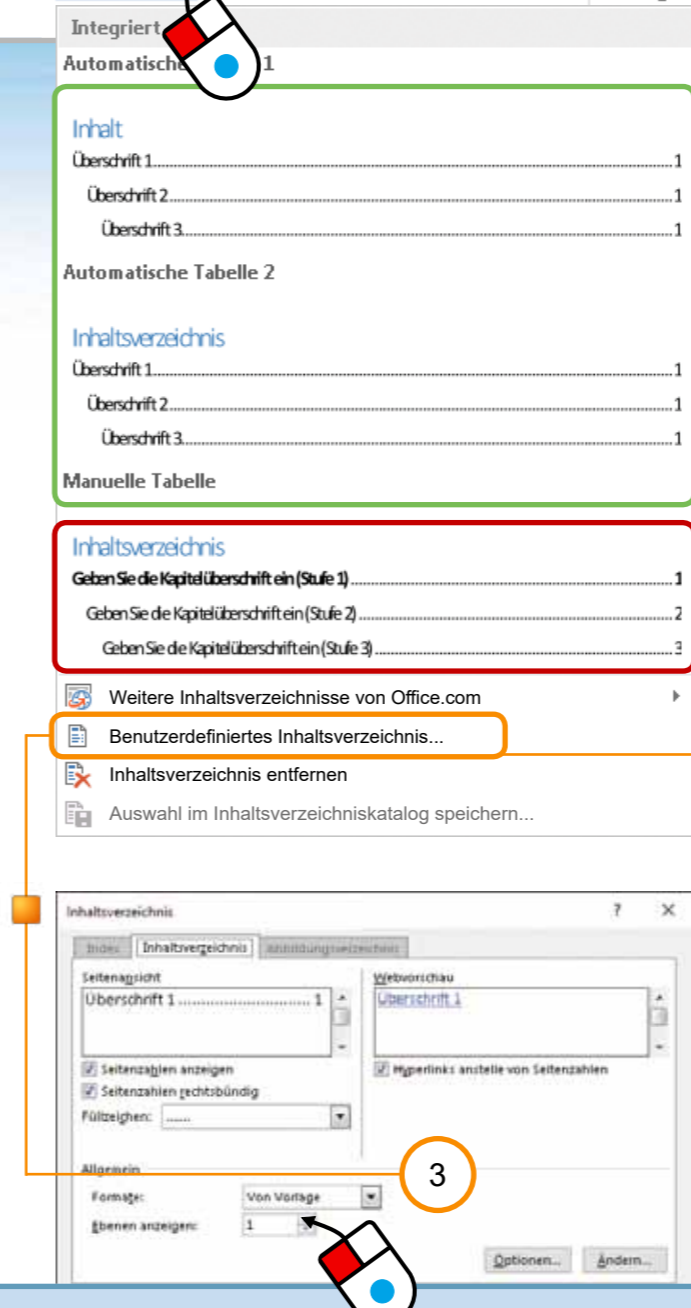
Integriert
Automatische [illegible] 1

Inhalt
Überschrift 1 1
Überschrift 2 1
Überschrift 3 1

Automatische Tabelle 2

Inhaltsverzeichnis
Überschrift 1 1
Überschrift 2 1
Überschrift 3 1

Manuelle Tabelle

Inhaltsverzeichnis
Geben Sie die Kapitelüberschrift ein (Stufe 1) 1
Geben Sie die Kapitelüberschrift ein (Stufe 2) 2
Geben Sie die Kapitelüberschrift ein (Stufe 3) 3

Weitere Inhaltsverzeichnisse von Office.com
Benutzerdefiniertes Inhaltsverzeichnis...
Inhaltsverzeichnis entfernen
Auswahl im Inhaltsverzeichniskatalog speichern...

Inhaltsverzeichnis ? ×
Index Inhaltsverzeichnis Abbildungsverzeichnis
Seitenansicht
Überschrift 1 1
Webvorschau
Überschrift 1
Seitenzahlen anzeigen
Seitenzahlen rechtsbündig
Füllzeichen: .......
Hyperlinks anstelle von Seitenzahlen
Allgemein
Formate: Von Vorlage
Ebenen anzeigen: 1
3
Optionen... Ändern...